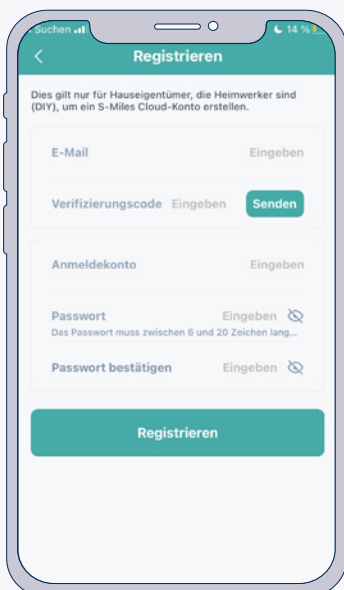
Suchen
14 %

<

Registrieren

Dies gilt nur für Hauseigentümer, die Heimwerker sind (DIY), um ein S-Miles Cloud-Konto erstellen.

E-Mail Eingeben

Verifizierungscode Eingeben Senden

Anmeldekonto Eingeben

Passwort Eingeben
Das Passwort muss zwischen 6 und 20 Zeichen lang...

Passwort bestätigen Eingeben

Registrieren